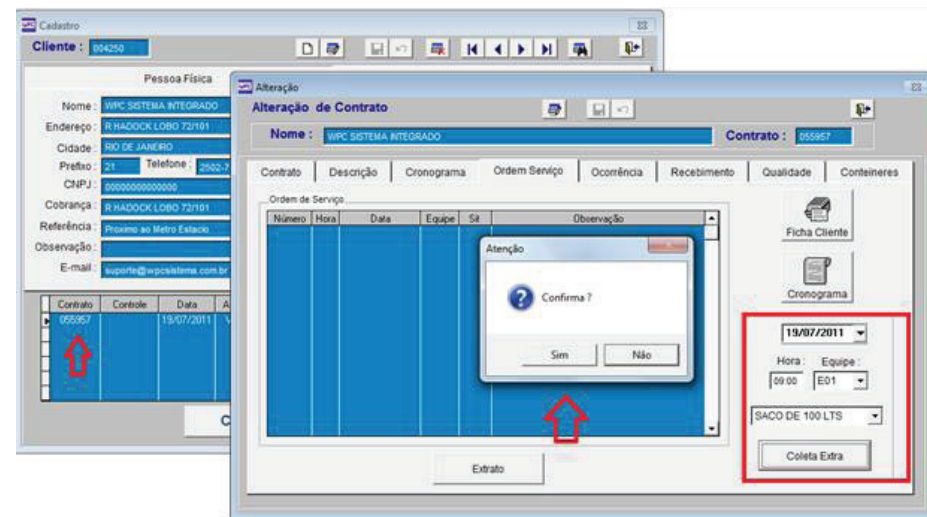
Cadastro

Cliente : 004250

Pessoa Física

Nome : WPC SISTEMA INTEGRADO
Endereço : R HADOCK LOBO 72/101
Cidade : RIO DE JANEIRO
Prefixo : 21 Telefone : 2502-7
CNPJ : 00000000000000
Cobrança : R HADOCK LOBO 72/101
Referência : Proximo ao Metro Estacio
Observação :
E-mail : suporte@wpcsistema.com.br

| Contrato | Controle | Data | A |
|---|---|---|---|
| 055957 | | 19/07/2011 | V |

C

Alteração

Alteração de Contrato

Nome : WPC SISTEMA INTEGRADO Contrato : 055957

Contrato | Descrição | Cronograma | Ordem Serviço | Ocorrência | Recebimento | Qualidade | Conteineres

Ordem de Serviço

| Número | Hora | Data | Equipe | Sit | Observação |
|---|---|---|---|---|---|

Atenção

Confirma ?

Sim Não

Ficha Cliente

Cronograma

19/07/2011

Hora : Equipe :
09:00 E01

SACO DE 100 LTS

Coleta Extra

Extrato